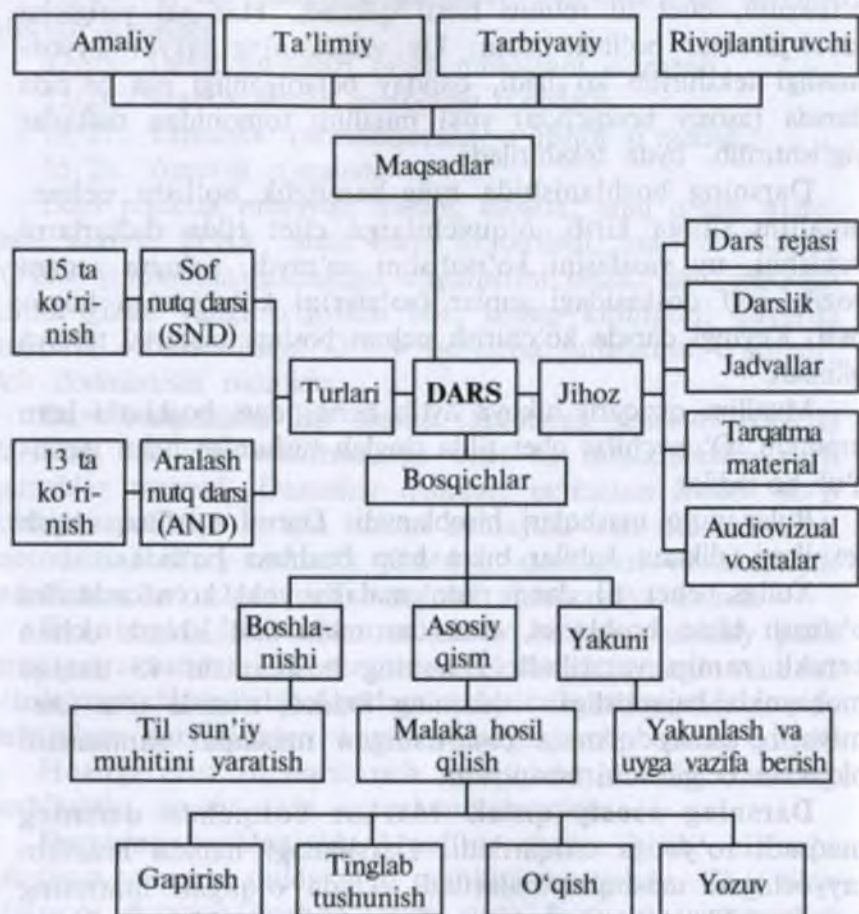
Amaliy
Ta'limiy
Tarbiyaviy
Rivojlantiruvchi

Maqsadlar

15 ta ko'rinish
Sof nutq darsi (SND)

13 ta ko'rinish
Aralash nutq darsi (AND)

Turlari
DARS
Jihoz

Dars rejasi
Darslik
Jadvallar
Tarqatma material
Audiovizual vositalar

Bosqichlar

Boshlanishi
Asosiy qism
Yakuni

Til sun'iy muhitini yaratish
Malaka hosil qilish
Yakunlash va uyga vazifa berish

Gapirish
Tinglab tushunish
O'qish
Yozuv